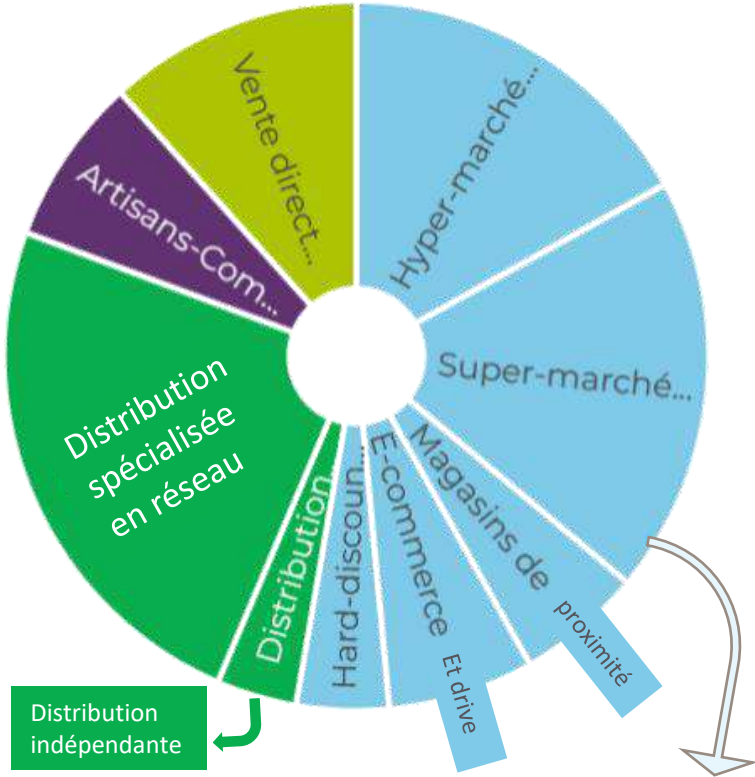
Vente direct...

Hyper-marché...

Artisans-Com...

Super-marché...

Distribution spécialisée en réseau

Magasins de proximité

E-commerce Et drive

Hard-discoun...

Distribution

Distribution indépendante